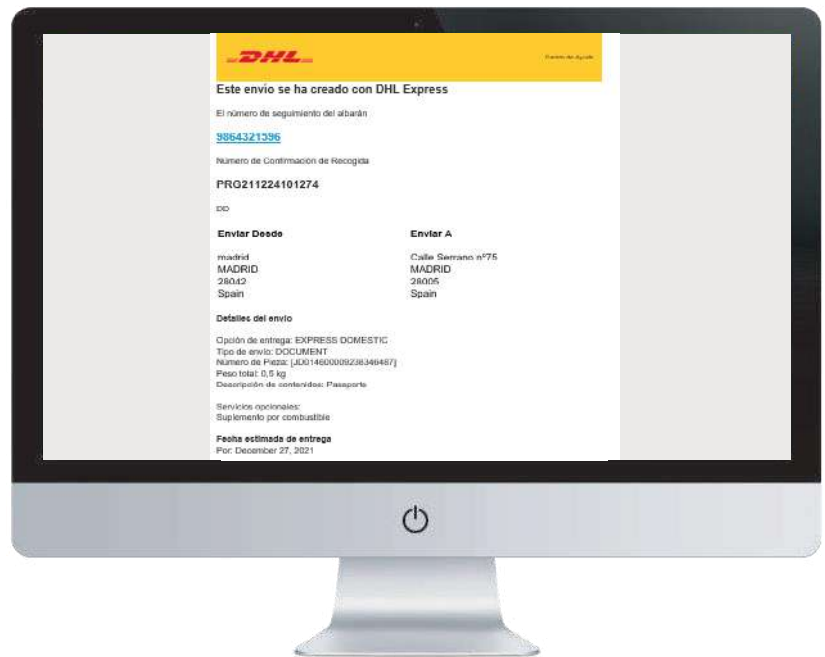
DHL

Centro de Ayuda

Este envío se ha creado con DHL Express

El número de seguimiento del albarán

9864321596

Número de Confirmación de Recogida

PRG211224101274

DD

| Enviar Desde | Enviar A |
|---|---|
| madrid | Calle Serrano nº75 |
| MADRID | MADRID |
| 28042 | 28005 |
| Spain | Spain |

Detalles del envío

Opción de entrega: EXPRESS DOMESTIC
Tipo de envío: DOCUMENT
Número de Pieza: [JD014600009236346487]
Peso total: 0,5 kg
Descripción de contenidos: Pasaporte

Servicios opcionales:
Suplemento por combustible

Fecha estimada de entrega
Por: December 27, 2021